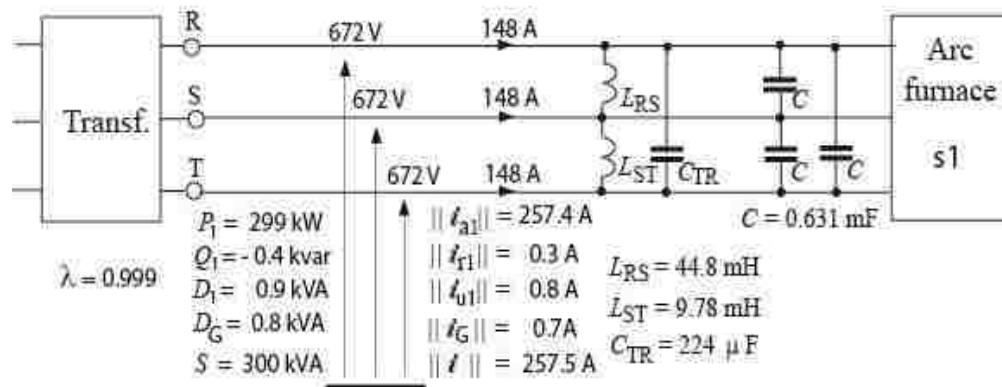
Transf.

R

S

T

672 V

672 V

672 V

148 A

148 A

148 A

$L_{RS}$

$L_{ST}$

$C_{TR}$

$C$

$C$

$C$

Arc furnace

s1

$C = 0.631$ mF

$P_1 = 299$ kW

$Q_1 = -0.4$ kvar

$D_1 = 0.9$ kVA

$D_G = 0.8$ kVA

$S = 300$ kVA

$\lambda = 0.999$

$||\boldsymbol{i}_{a1}|| = 257.4$ A

$||\boldsymbol{i}_{r1}|| = 0.3$ A

$||\boldsymbol{i}_{u1}|| = 0.8$ A

$||\boldsymbol{i}_G|| = 0.7$A

$||\boldsymbol{i}|| = 257.5$ A

$L_{RS} = 44.8$ mH

$L_{ST} = 9.78$ mH

$C_{TR} = 224\ \mu$F